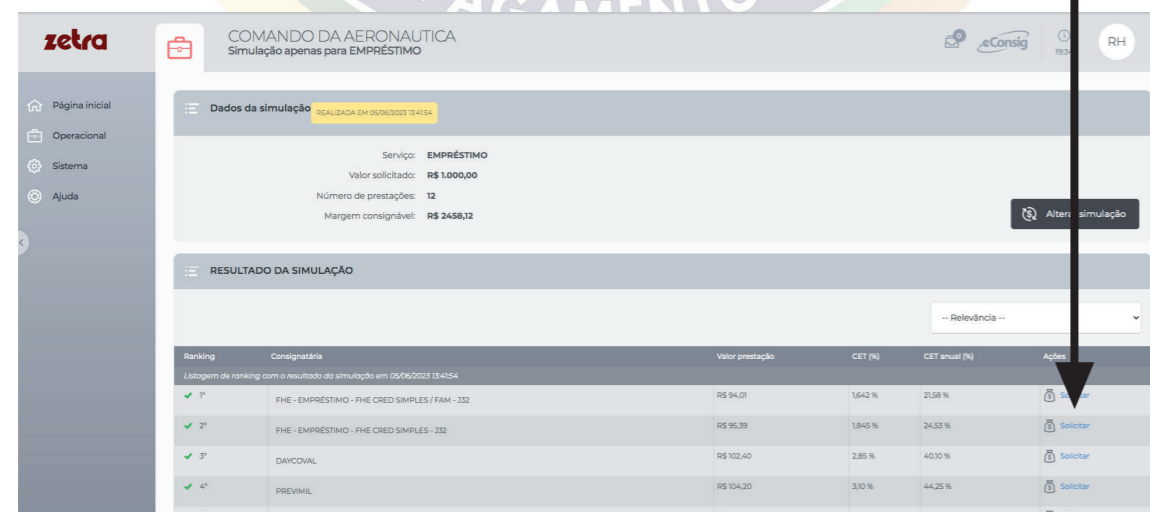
zetra

COMANDO DA AERONAUTICA
Simulação apenas para EMPRÉSTIMO

eConsig
19:34
RH

Página inicial
Operacional
Sistema
Ajuda

Dados da simulação REALIZADA EM 05/06/2023 13:41:54

Serviço: EMPRÉSTIMO
Valor solicitado: R$ 1.000,00
Número de prestações: 12
Margem consignável: R$ 2458,12

Altera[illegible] simulação

RESULTADO DA SIMULAÇÃO

-- Relevância --

| Ranking | Consignatária | Valor prestação | CET (%) | CET anual (%) | Ações |
|---|---|---|---|---|---|
| Listagem de ranking com o resultado da simulação em 05/06/2023 13:41:54 | | | | | |
| 1° | FHE - EMPRÉSTIMO - FHE CRED SIMPLES / FAM - 332 | R$ 94,01 | 1,642 % | 21,58 % | So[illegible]citar |
| 2° | FHE - EMPRÉSTIMO - FHE CRED SIMPLES - 332 | R$ 95,39 | 1,845 % | 24,53 % | Solicitar |
| 3° | DAYCOVAL | R$ 102,40 | 2,85 % | 40,10 % | Solicitar |
| 4° | PREVIMIL | R$ 104,20 | 3,10 % | 44,25 % | Solicitar |